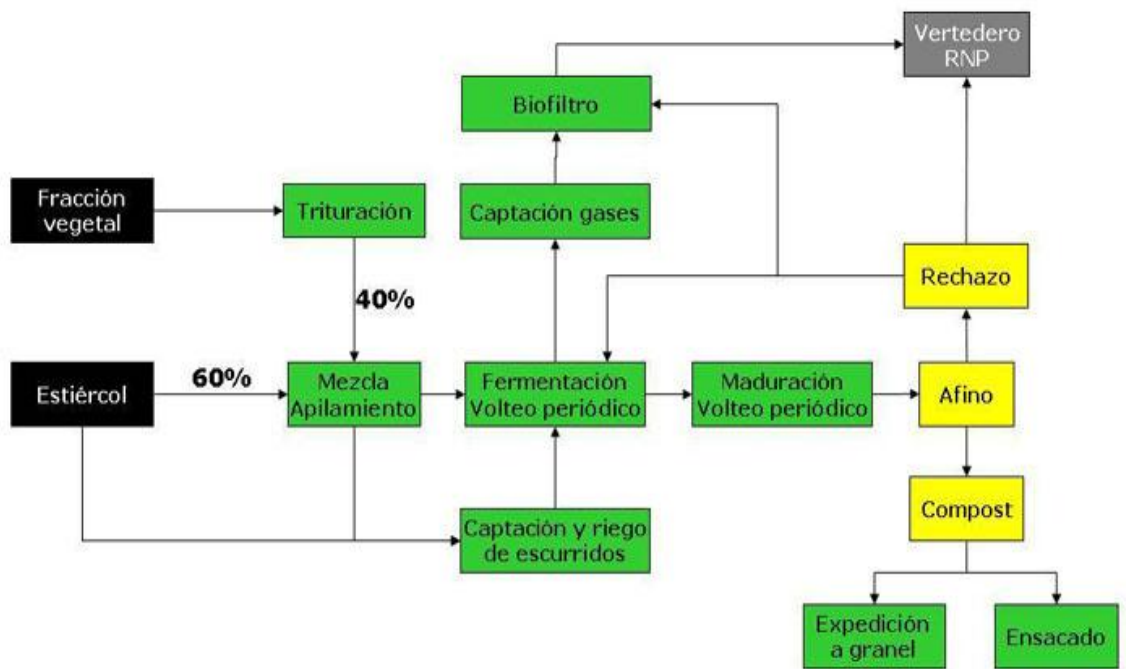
Vertedero RNP

Biofiltro

Fracción vegetal

Trituración

Captación gases

40%

Rechazo

Estiércol

60%

Mezcla Apilamiento

Fermentación Volteo periódico

Maduración Volteo periódico

Afino

Compost

Captación y riego de escurridos

Expedición a granel

Ensacado